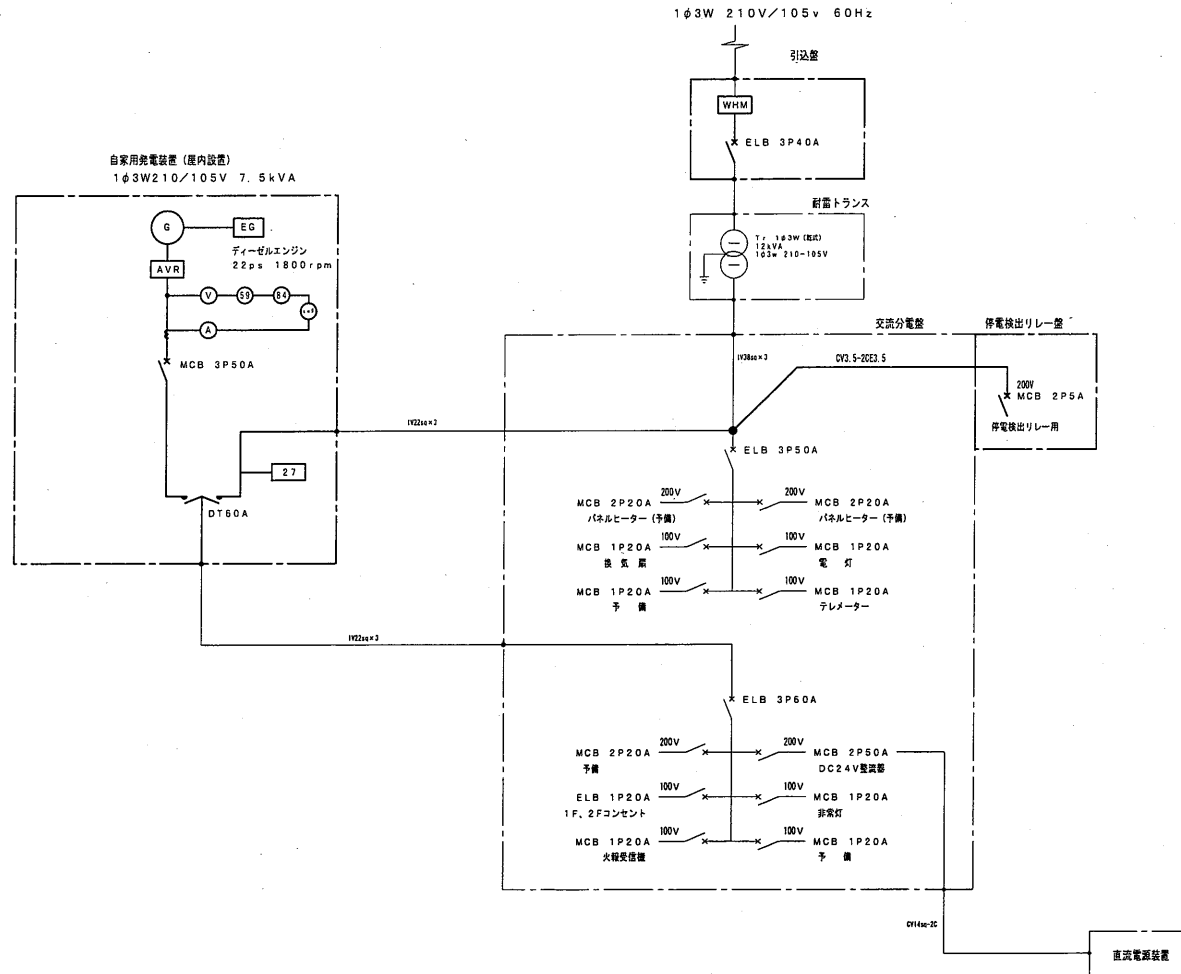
1φ3W 210V/105v 60Hz

引込盤

WHM

ELB 3P40A

耐雷トランス

Tr 1φ3W (乾式)
12kVA
1φ3w 210-105V

自家用発電装置（屋内設置）
1φ3W210/105V 7.5kVA

G

EG

ディーゼルエンジン
22ps 1800rpm

AVR

V

59

84

A

MCB 3P50A

IV22sq×2

27

DT60A

交流分電盤

停電検出リレー盤

IV38sq×3

CV3.5-2CE3.5

200V
MCB 2P5A
停電検出リレー用

ELB 3P50A

200V
MCB 2P20A
パネルヒーター（予備）

200V
MCB 2P20A
パネルヒーター（予備）

100V
MCB 1P20A
換気扇

100V
MCB 1P20A
電灯

100V
MCB 1P20A
予備

100V
MCB 1P20A
テレメーター

IV22sq×3

ELB 3P60A

200V
MCB 2P20A
予備

200V
MCB 2P50A
DC24V整流器

100V
ELB 1P20A
1F、2Fコンセント

100V
MCB 1P20A
非常灯

100V
MCB 1P20A
火報受信機

100V
MCB 1P20A
予備

CV14sq-2C

直流電源装置